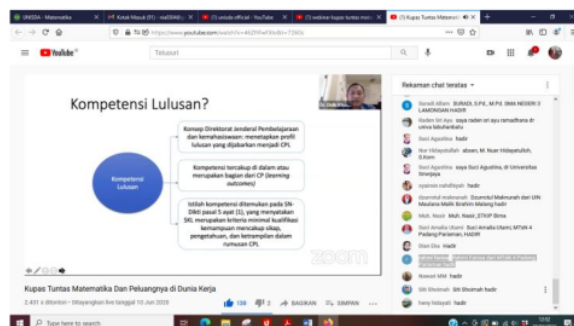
UNISDA - Matematika | Kotak Masuk (91) - rise0846@... | (1) untold official - YouTube | (1) webinar kupas tuntas mat... | (1) Kupas Tuntas Matemati...

https://www.youtube.com/watch?v=

YouTube ID | Telusuri

Kompetensi Lulusan?

Kompetensi Lulusan

Konsep Direktorat Jenderal Pembelajaran dan kemahasiswaan: menetapkan profil lulusan yang dijabarkan menjadi CPL

Kompetensi tercakup di dalam atau merupakan bagian dari CP (learning outcomes)

Istilah kompetensi ditemukan pada SN-Dikti pasal 5 ayat (1), yang menyatakan SKL merupakan kriteria minimal kualifikasi kemampuan mencakup sikap, pengetahuan, dan ketrampilan dalam rumusan CPL

zoom

Kupas Tuntas Matematika Dan Peluangnya di Dunia Kerja

2.451 x ditonton • Ditayangkan live tanggal 10 Jun 2020

138 | 3 | BAGIKAN | SIMPAN

Rekaman chat teratas

Sunadi Alfarn SUNADI, S.Pd., M.Pd. SMA NEGERI 3 LAMONGAN HADIR

Raden Siti Aisy saya raden siti aysi ramadhania dr univa labuhanbatu

Susi Agustina hadir

Nur Hidayatullah absen, M. Nuer Hidayatullah, S.Kom

Suci Agustina saya Suci Agustina, dr Universitas Sriwijaya

syahrain nahdhiyah hadir

dzumrotul maknunah Dzumrotul Maknunah dari UIN Maulana Malik Ibrahim Malang hadir

Moh. Nasir Moh. Nasir, STKIP Bima

Suci Amalia Utami Suci Amalia Utami, MTsN 4 Padang Pariaman, HADIR

Dian Eka hadir

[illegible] Fatma dari MTsN 4 Padang Pariaman hadir

Naswah MM hadir

Siti Sholmah Siti Sholmah hadir

hany hidayati hadir

Type here to search